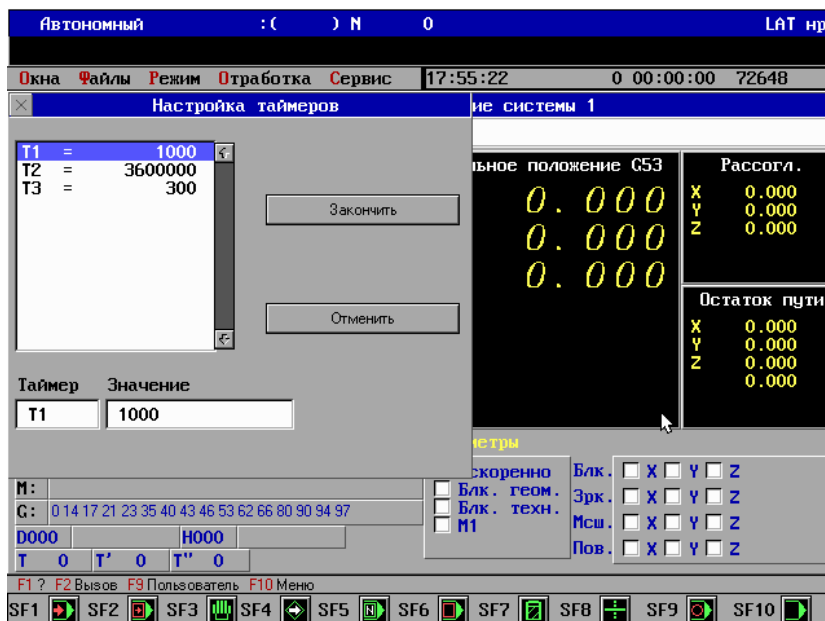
Автономный :( ) N 0 LAT нр

Окна Файлы Режим Отработка Сервис 17:55:22 0 00:00:00 72648

Настройка таймеров

ние системы 1

| | | |
|---|---|---|
| T1 | = | 1000 |
| T2 | = | 3600000 |
| T3 | = | 300 |

Закончить

Отменить

Таймер Значение

T1 1000

ьное положение G53

0. 000
0. 000
0. 000

Рассогл.

X 0.000
Y 0.000
Z 0.000

Остаток пути

X 0.000
Y 0.000
Z 0.000
0.000

метры

скоренно
Блк. геом.
Блк. техн.
M1

Блк. X Y Z
Зрк. X Y Z
Мсш. X Y Z
Пов. X Y Z

M:
G: 0 14 17 21 23 35 40 43 46 53 62 66 80 90 94 97
D000 H000
T 0 T' 0 T'' 0

F1 ? F2 Вызов F9 Пользователь F10 Меню

SF1 SF2 SF3 SF4 SF5 SF6 SF7 SF8 SF9 SF10